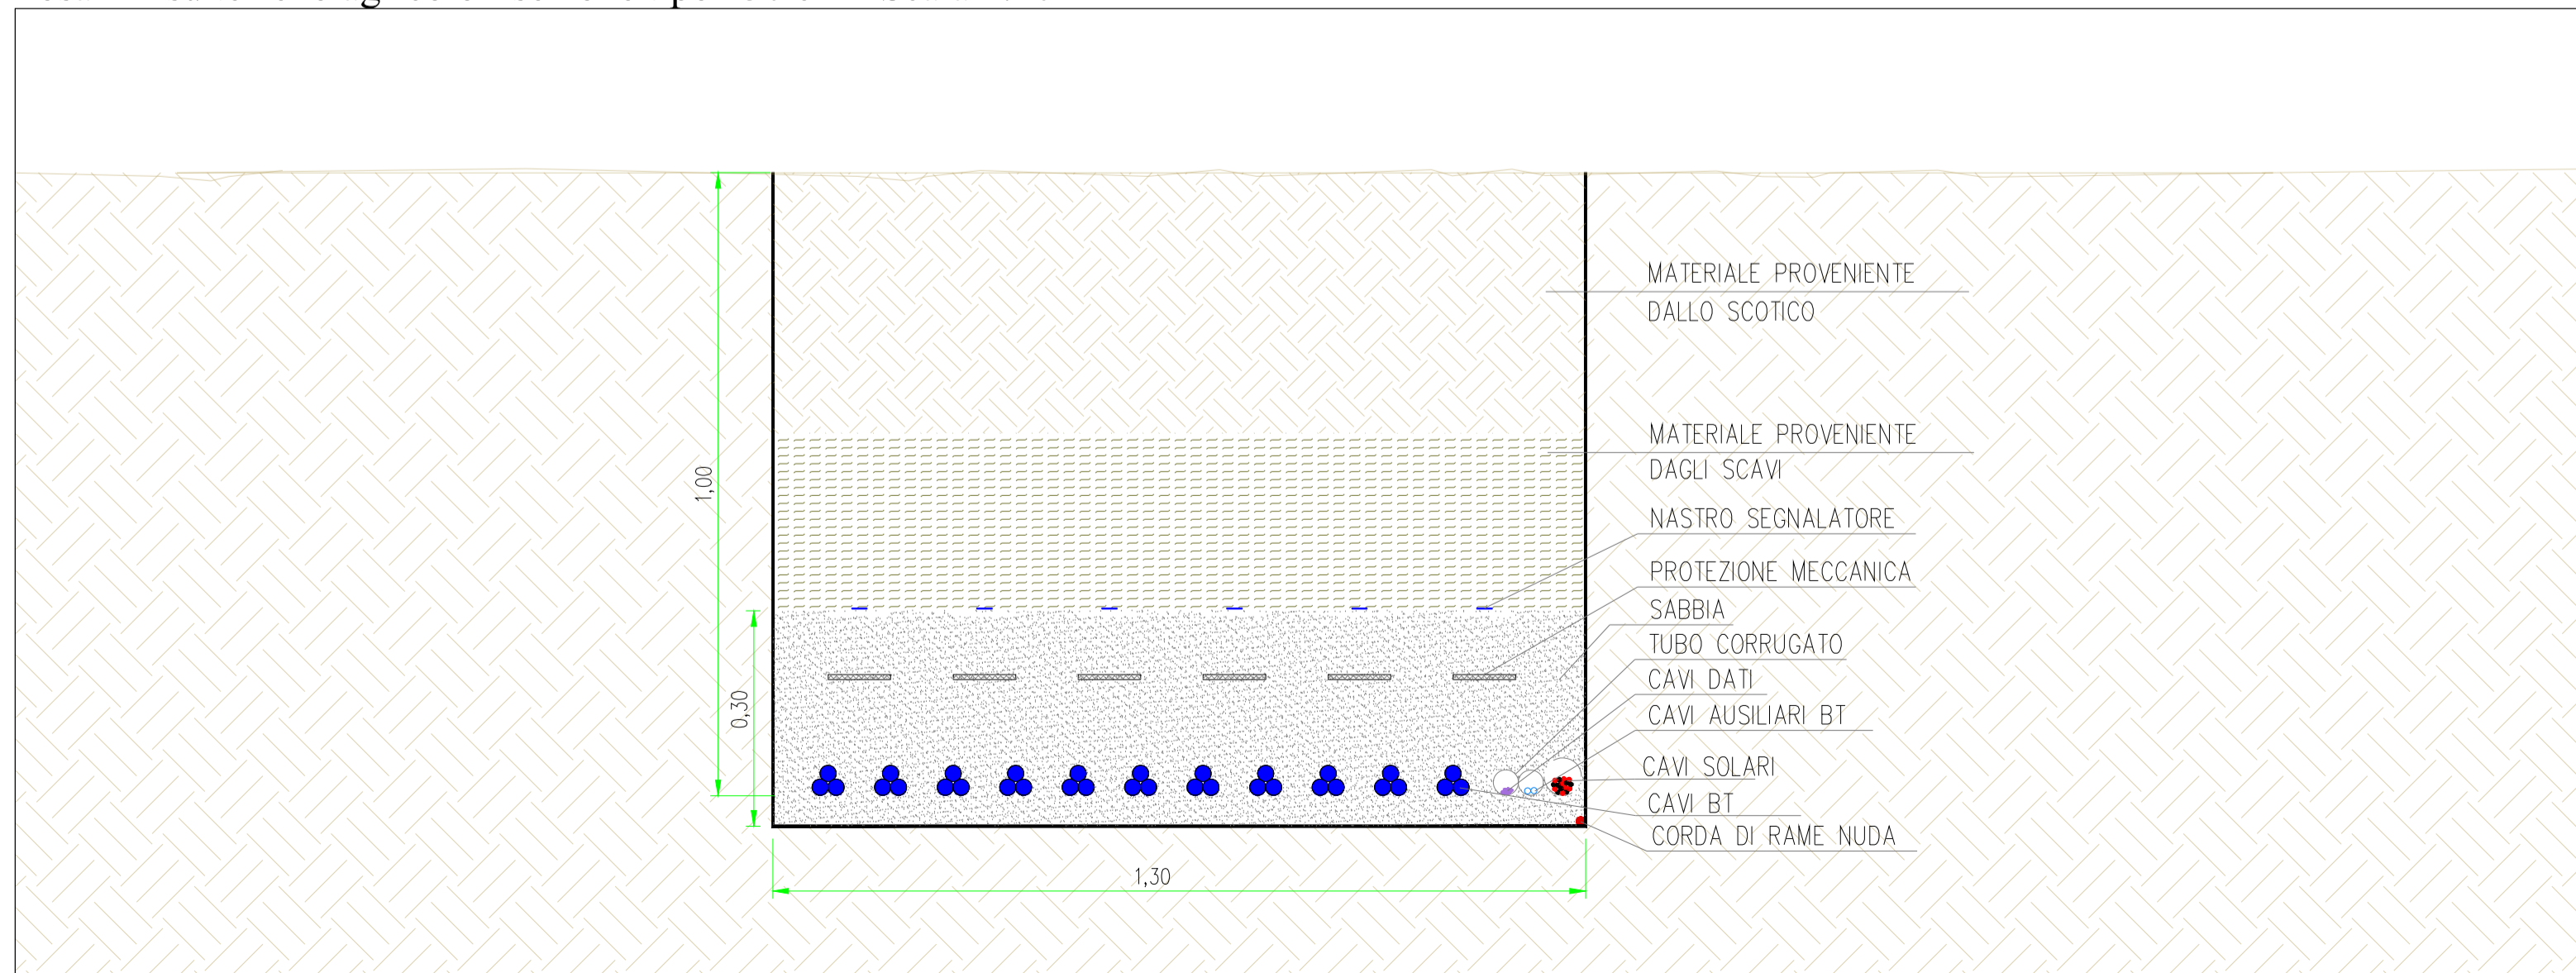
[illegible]

MATERIALE PROVENIENTE DALLO SCOTICO

MATERIALE PROVENIENTE DAGLI SCAVI

NASTRO SEGNALATORE

PROTEZIONE MECCANICA

SABBIA

TUBO CORRUGATO

CAVI DATI

CAVI AUSILIARI BT

CAVI SOLARI

CAVI BT

CORDA DI RAME NUDA

1,00

0,30

1,30